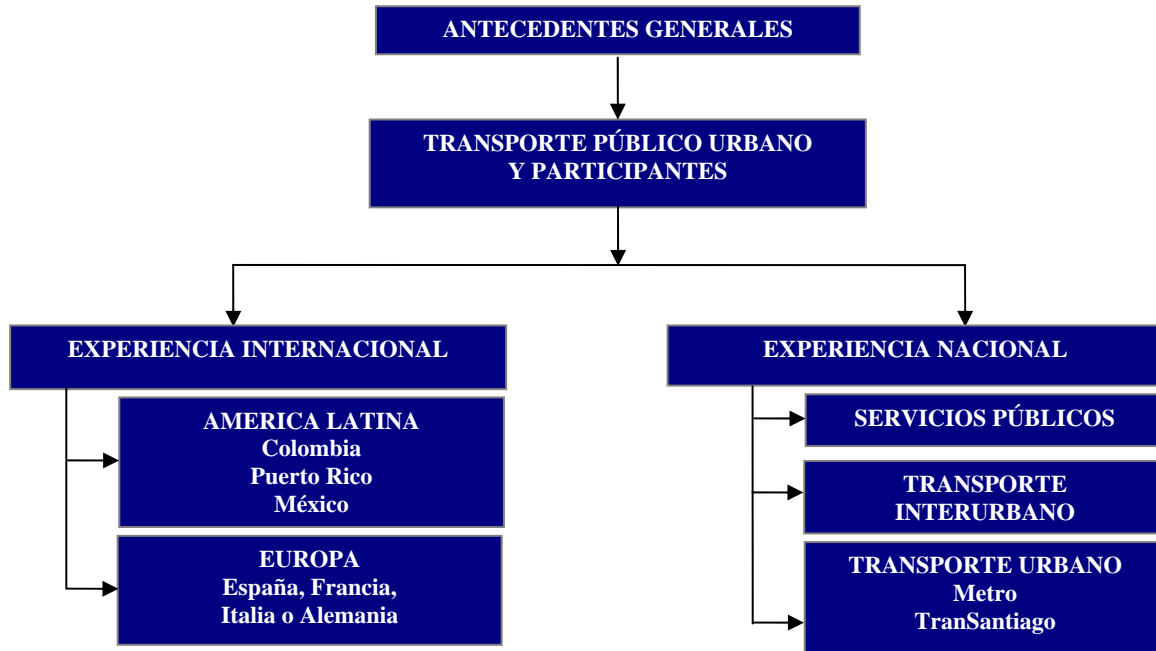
ANTECEDENTES GENERALES

TRANSPORTE PÚBLICO URBANO
Y PARTICIPANTES

EXPERIENCIA INTERNACIONAL

AMERICA LATINA
Colombia
Puerto Rico
México

EUROPA
España, Francia,
Italia o Alemania

EXPERIENCIA NACIONAL

SERVICIOS PÚBLICOS

TRANSPORTE
INTERURBANO

TRANSPORTE URBANO
Metro
TranSantiago